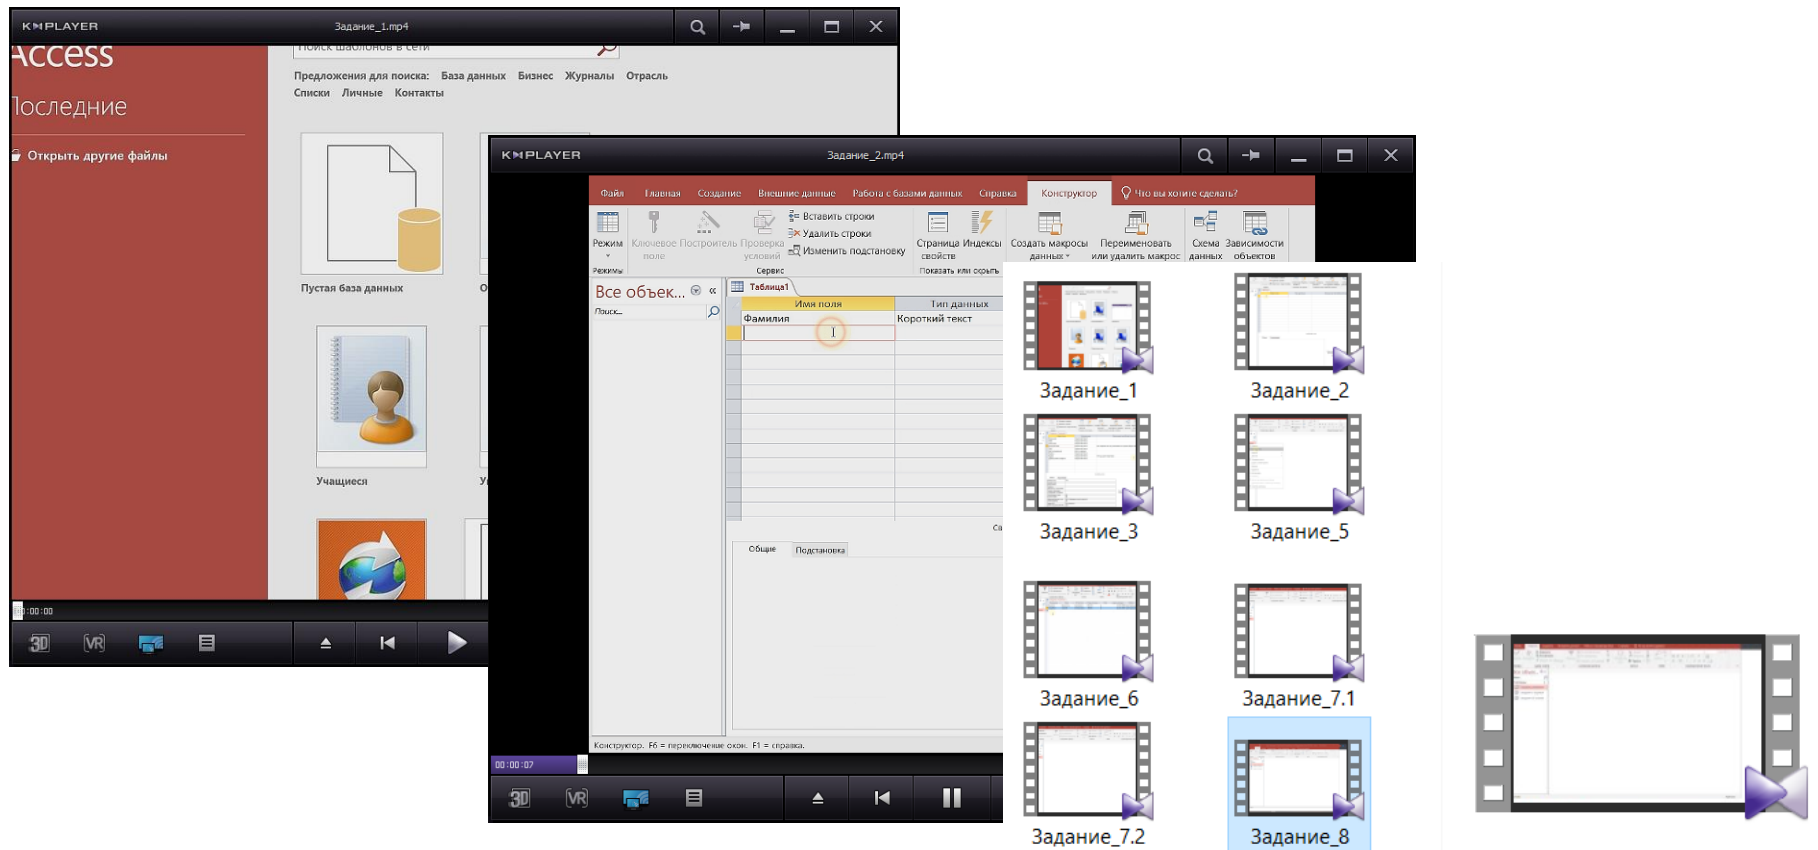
KMPLAYER Задание_1.mp4

Access

Последние

Открыть другие файлы

Поиск шаблонов в сети

Предложения для поиска: База данных Бизнес Журналы Отрасль Списки Личные Контакты

Пустая база данных

Учащиеся

00:00:00

3D VR

KMPLAYER Задание_2.mp4

Файл Главная Создание Внешние данные Работа с базами данных Справка Конструктор Что вы хотите сделать?

Режим Ключевое поле Построитель Проверка условий Вставить строки Удалить строки Изменить подстановку Страница свойств Индексы Создать макросы данных Переименовать или удалить макрос Схема данных Зависимости объектов

Режимы Сервис Показать или скрыть

Все объек... «

Поиск...

Таблица1

| Имя поля | Тип данных |
|---|---|
| Фамилия | Короткий текст |

Общие Подстановка

Конструктор. F6 = переключение окон. F1 = справка.

00:00:07

3D VR

Задание_1

Задание_2

Задание_3

Задание_5

Задание_6

Задание_7.1

Задание_7.2

Задание_8